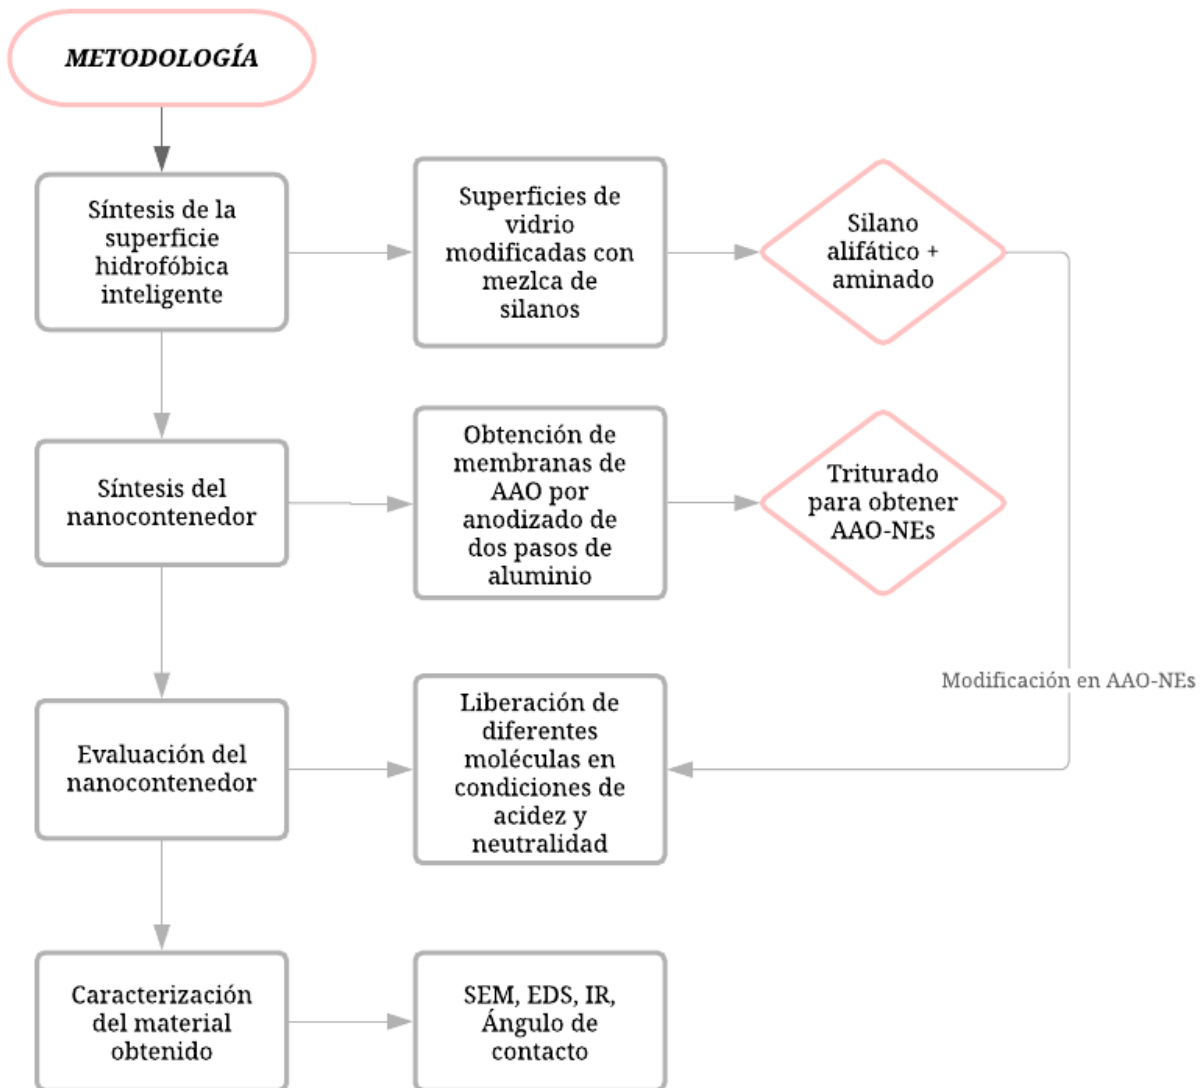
METODOLOGÍA

Síntesis de la superficie hidrofóbica inteligente

Superficies de vidrio modificadas con mezlca de silanos

Silano alifático + aminado

Síntesis del nanocontenedor

Obtención de membranas de AAO por anodizado de dos pasos de aluminio

Triturado para obtener AAO-NEs

Modificación en AAO-NEs

Evaluación del nanocontenedor

Liberación de diferentes moléculas en condiciones de acidez y neutralidad

Caracterización del material obtenido

SEM, EDS, IR, Ángulo de contacto